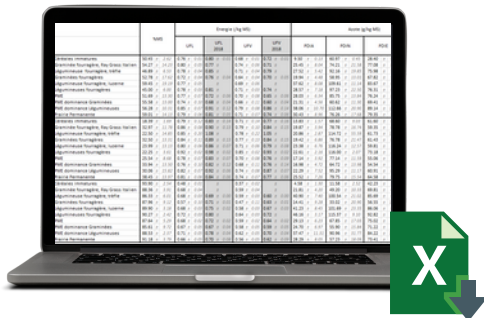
%MS

Energie (/kg MS)

UFL

UFL 2018

UFV

UFV 2018

Azote (g/kg MS)

PDIA

PDIN

PDIE

Céréales immatures

Graminées fourragères, Ray Grass Italien

Légumineuses fourragères, trèfle

Graminées fourragères

Légumineuses fourragères, luzerne

Légumineuses fourragères

PME

PME dominance Graminées

PME dominance Légumineuses

Prairie Permanente

X